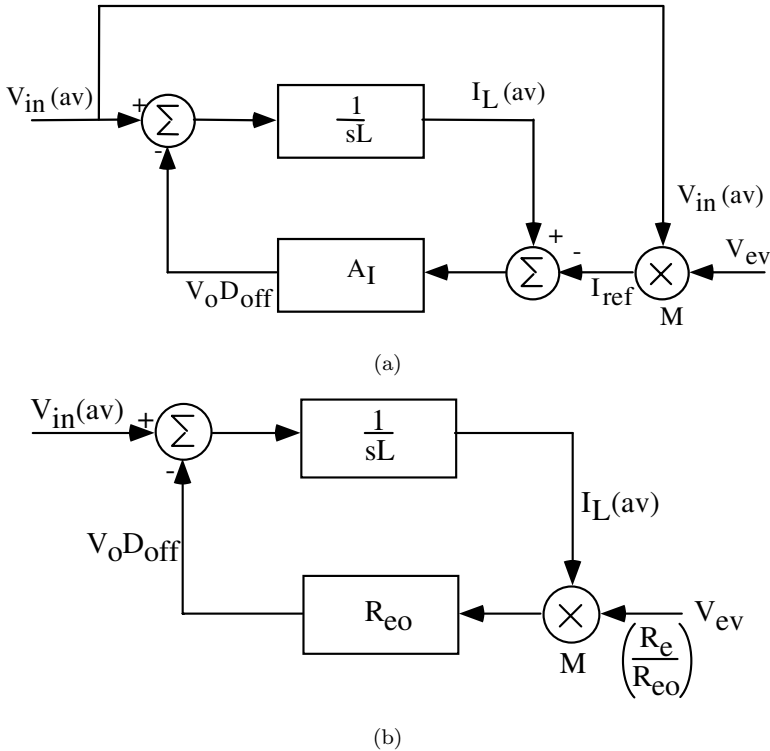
$V_{in}(av)$
+
$\Sigma$
-
$\frac{1}{sL}$
$I_L(av)$
$V_{in}(av)$
+
-
$V_oD_{off}$
$A_I$
$\Sigma$
$I_{ref}$
$\times$
M
$V_{ev}$

(a)

$V_{in}(av)$
+
$\Sigma$
-
$\frac{1}{sL}$
$I_L(av)$
$V_oD_{off}$
$R_{eo}$
$\times$
M
$V_{ev}$
$\left(\frac{R_e}{R_{eo}}\right)$

(b)